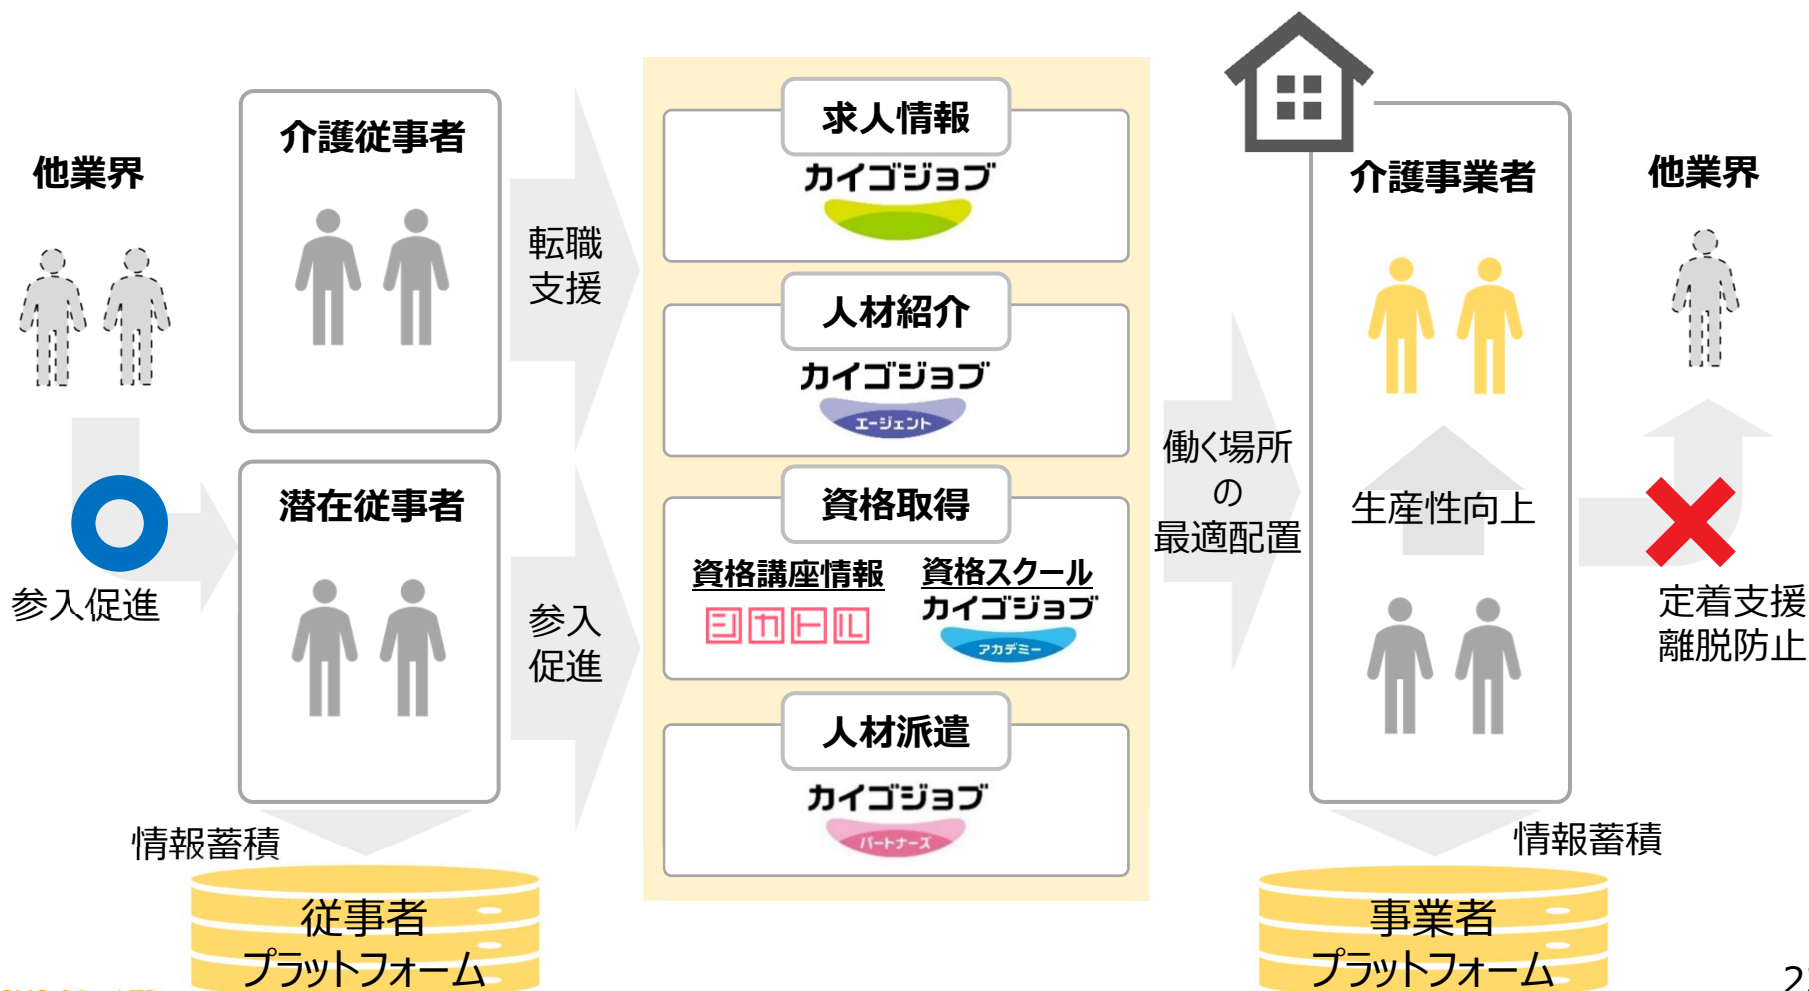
他業界

参入促進

介護従事者

潜在従事者

情報蓄積

従事者
プラットフォーム

転職
支援

参入
促進

求人情報
カイゴジョブ

人材紹介
カイゴジョブ
エージェント

資格取得
資格講座情報
シカトル
資格スクール
カイゴジョブ
アカデミー

人材派遣
カイゴジョブ
パートナーズ

働く場所
の
最適配置

介護事業者

生産性向上

情報蓄積

事業者
プラットフォーム

他業界

定着支援
離脱防止

2